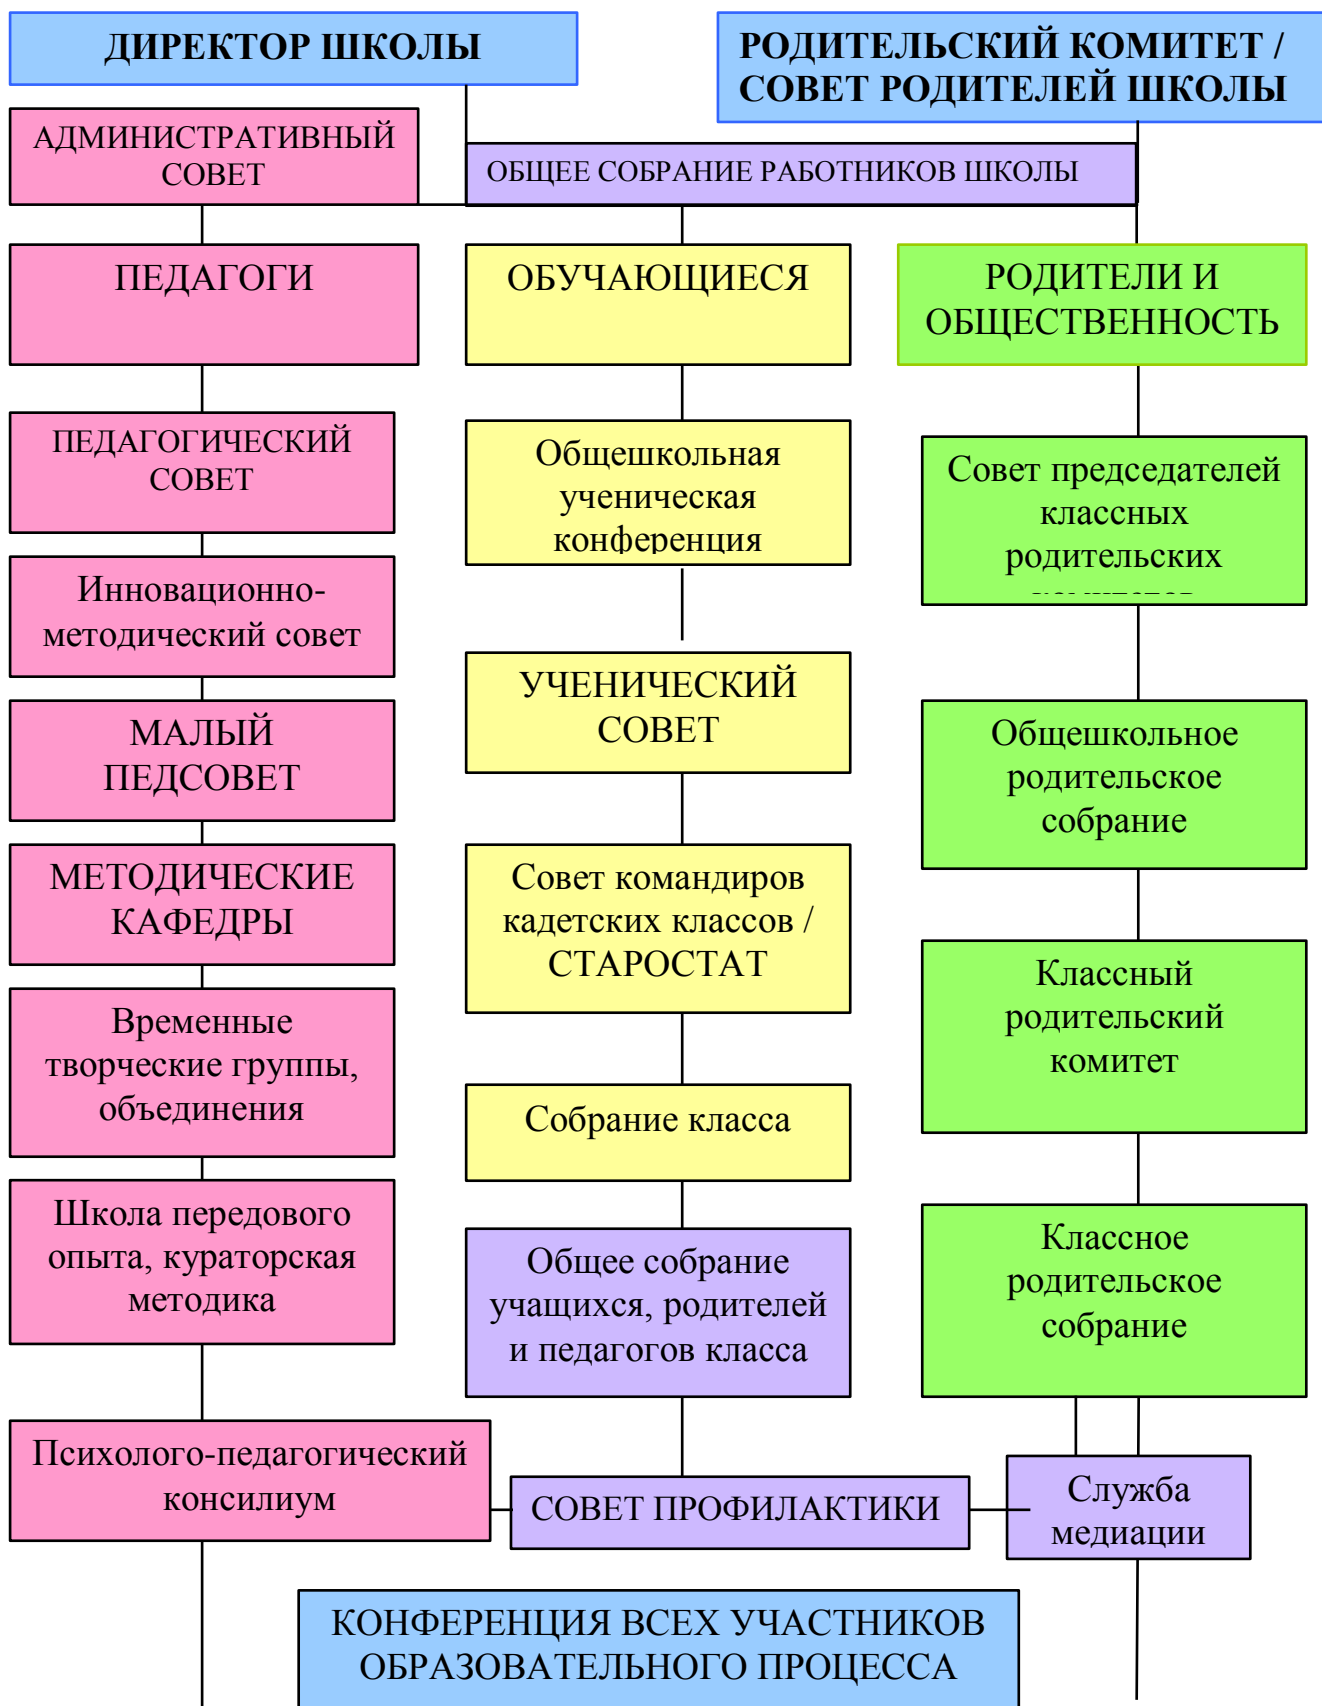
ДИРЕКТОР ШКОЛЫ

РОДИТЕЛЬСКИЙ КОМИТЕТ / СОВЕТ РОДИТЕЛЕЙ ШКОЛЫ

АДМИНИСТРАТИВНЫЙ СОВЕТ

ОБЩЕЕ СОБРАНИЕ РАБОТНИКОВ ШКОЛЫ

ПЕДАГОГИ

ОБУЧАЮЩИЕСЯ

РОДИТЕЛИ И ОБЩЕСТВЕННОСТЬ

ПЕДАГОГИЧЕСКИЙ СОВЕТ

Общешкольная ученическая конференция

Совет председателей классных родительских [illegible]

Инновационно-методический совет

УЧЕНИЧЕСКИЙ СОВЕТ

МАЛЫЙ ПЕДСОВЕТ

Общешкольное родительское собрание

МЕТОДИЧЕСКИЕ КАФЕДРЫ

Совет командиров кадетских классов / СТАРОСТАТ

Классный родительский комитет

Временные творческие группы, объединения

Собрание класса

Школа передового опыта, кураторская методика

Общее собрание учащихся, родителей и педагогов класса

Классное родительское собрание

Психолого-педагогический консилиум

СОВЕТ ПРОФИЛАКТИКИ

Служба медиации

КОНФЕРЕНЦИЯ ВСЕХ УЧАСТНИКОВ ОБРАЗОВАТЕЛЬНОГО ПРОЦЕССА